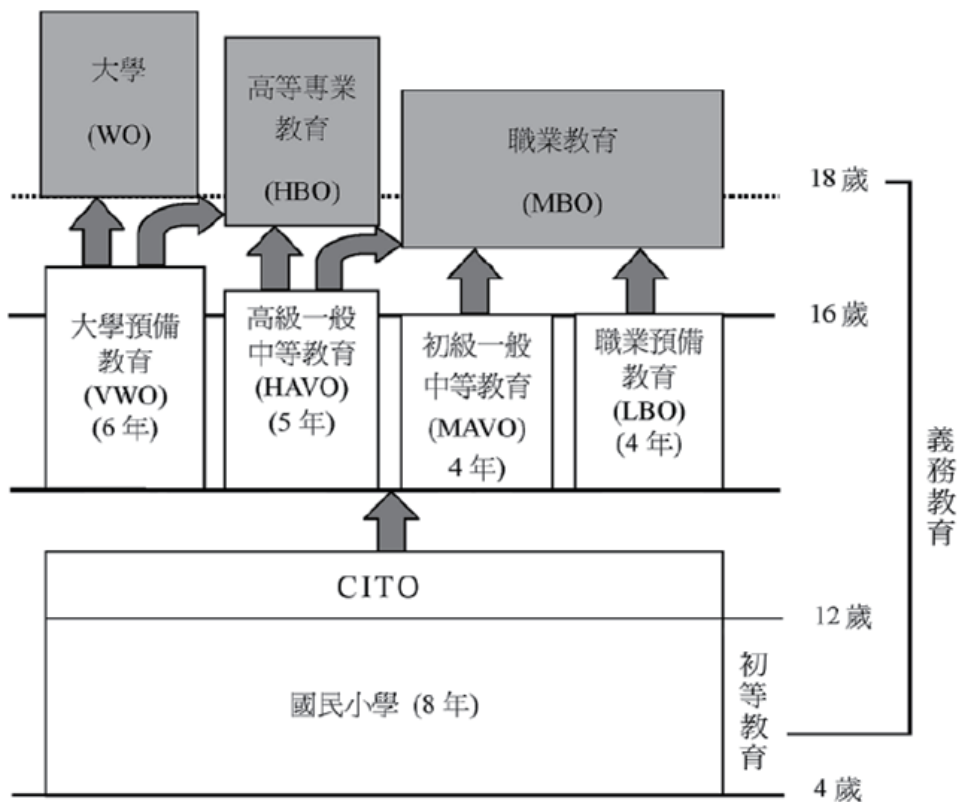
大學
(WO)

高等專業教育
(HBO)

職業教育
(MBO)

18 歲

16 歲

大學預備教育
(VWO)
(6 年)

高級一般中等教育
(HAVO)
(5 年)

初級一般中等教育
(MAVO)
4 年)

職業預備教育
(LBO)
(4 年)

義務教育

CITO

12 歲

國民小學 (8 年)

初等教育

4 歲